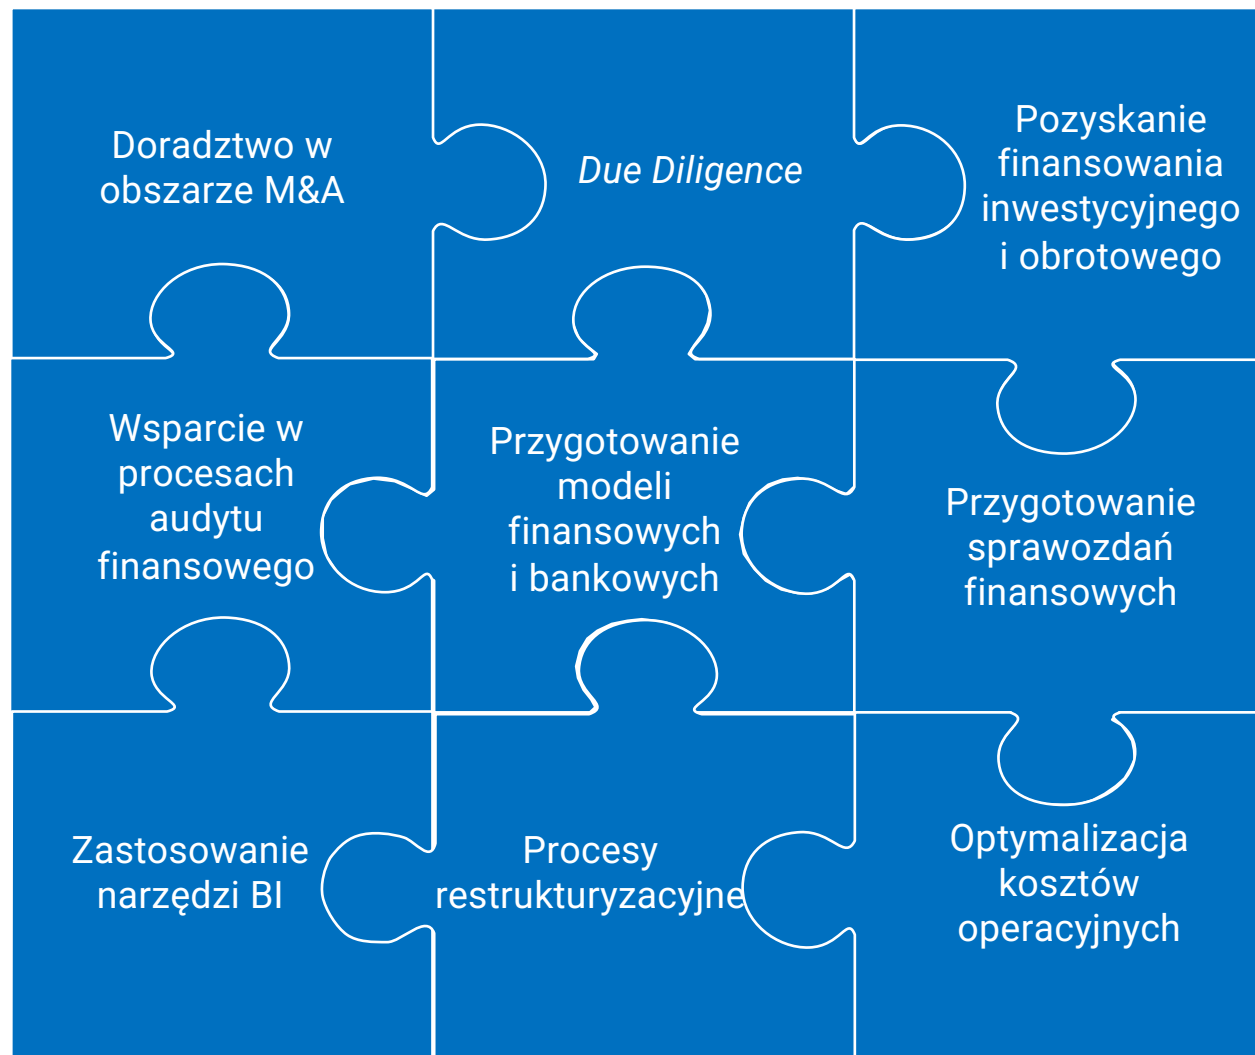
Doradztwo w obszarze M&A

*Due Diligence*

Pozyskanie finansowania inwestycyjnego i obrotowego

Wsparcie w procesach audytu finansowego

Przygotowanie modeli finansowych i bankowych

Przygotowanie sprawozdań finansowych

Zastosowanie narzędzi BI

Procesy restrukturyzacyjne

Optymalizacja kosztów operacyjnych